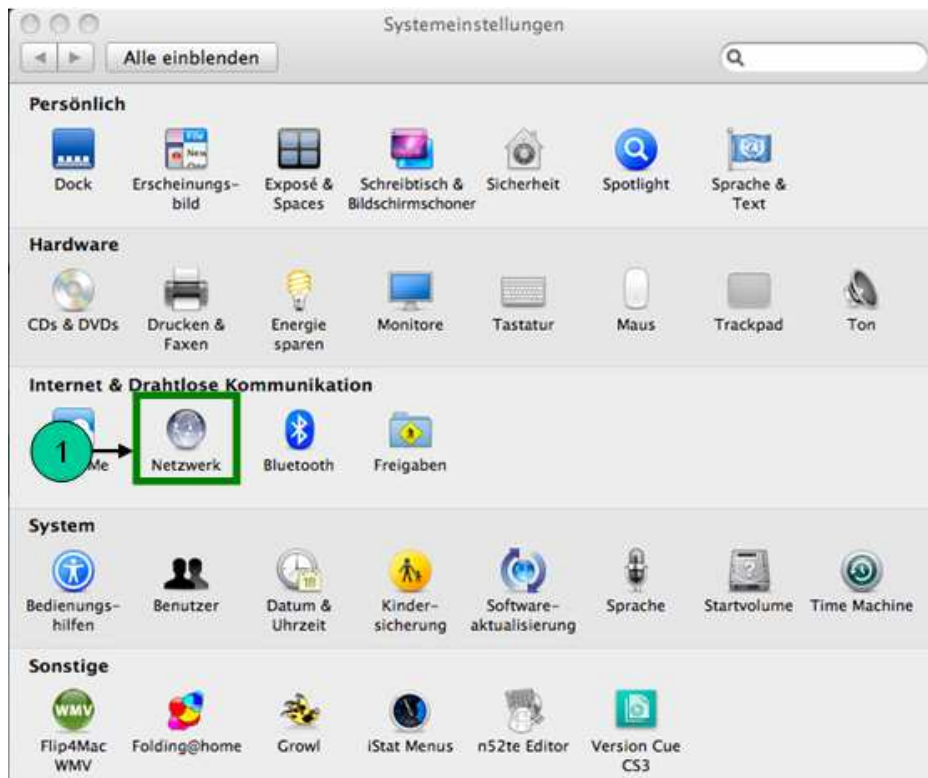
Systemeinstellungen

Alle einblenden

Persönlich

Dock
Erscheinungsbild
Exposé & Spaces
Schreibtisch & Bildschirmschoner
Sicherheit
Spotlight
Sprache & Text

Hardware

CDs & DVDs
Drucken & Faxen
Energie sparen
Monitore
Tastatur
Maus
Trackpad
Ton

Internet & Drahtlose Kommunikation

1
Me
Netzwerk
Bluetooth
Freigaben

System

Bedienungshilfen
Benutzer
Datum & Uhrzeit
Kindersicherung
Softwareaktualisierung
Sprache
Startvolume
Time Machine

Sonstige

WMV
Flip4Mac WMV
Folding@home
Growl
iStat Menus
n52te Editor
Version Cue CS3